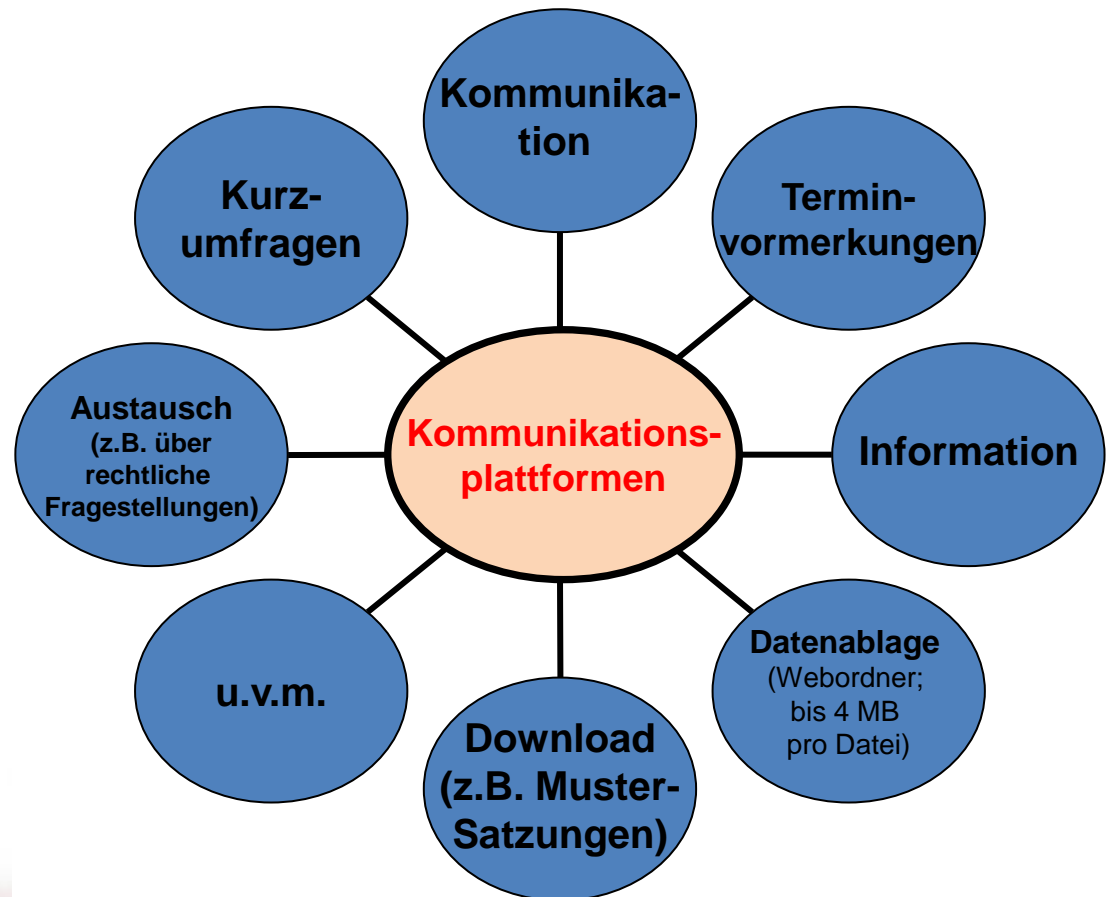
Kommunikationsplattformen

Kommunikation

Terminvormerkungen

Information

Datenablage (Webordner; bis 4 MB pro Datei)

Download (z.B. Muster-Satzungen)

u.v.m.

Austausch (z.B. über rechtliche Fragestellungen)

Kurzumfragen